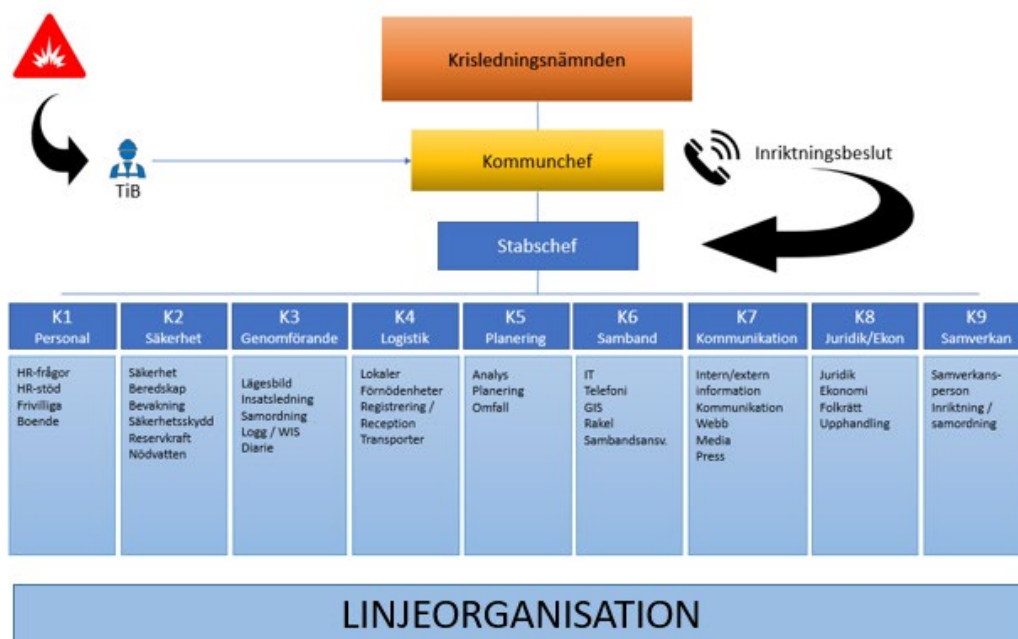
Krisledningsnämnden

TiB

Kommunchef

Inriktningsbeslut

Stabschef

K1
Personal

HR-frågor
HR-stöd
Frivilliga
Boende

K2
Säkerhet

Säkerhet
Beredskap
Bevakning
Säkerhetsskydd
Reservkraft
Nödvatten

K3
Genomförande

Lägesbild
Insatsledning
Samordning
Logg / WIS
Diarie

K4
Logistik

Lokaler
Förnödenheter
Registrering / Reception
Transporter

K5
Planering

Analys
Planering
Omfall

K6
Samband

IT
Telefoni
GIS
Rakel
Sambandsansv.

K7
Kommunikation

Intern/extern information
Kommunikation
Webb
Media
Press

K8
Juridik/Ekon

Juridik
Ekonomi
Folkrätt
Upphandling

K9
Samverkan

Samverkansperson
Inriktning / samordning

LINJEORGANISATION